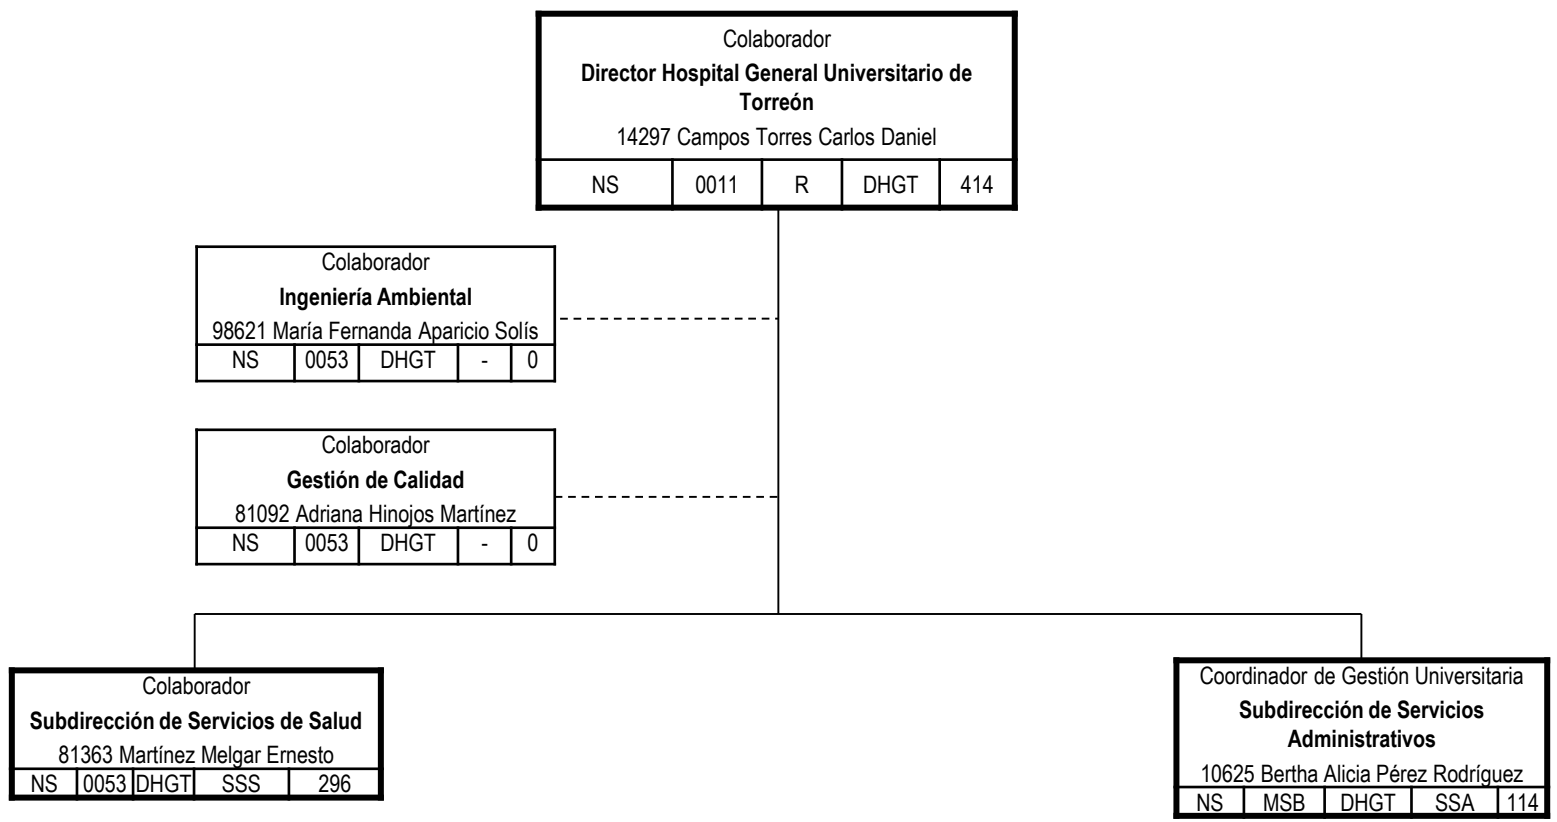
Colaborador
**Director Hospital General Universitario de Torreón**
14297 Campos Torres Carlos Daniel

| NS | 0011 | R | DHGT | 414 |
|---|---|---|---|---|

Colaborador
**Ingeniería Ambiental**
98621 María Fernanda Aparicio Solís

| NS | 0053 | DHGT | - | 0 |
|---|---|---|---|---|

Colaborador
**Gestión de Calidad**
81092 Adriana Hinojos Martínez

| NS | 0053 | DHGT | - | 0 |
|---|---|---|---|---|

Colaborador
**Subdirección de Servicios de Salud**
81363 Martínez Melgar Ernesto

| NS | 0053 | DHGT | SSS | 296 |
|---|---|---|---|---|

Coordinador de Gestión Universitaria
**Subdirección de Servicios Administrativos**
10625 Bertha Alicia Pérez Rodríguez

| NS | MSB | DHGT | SSA | 114 |
|---|---|---|---|---|